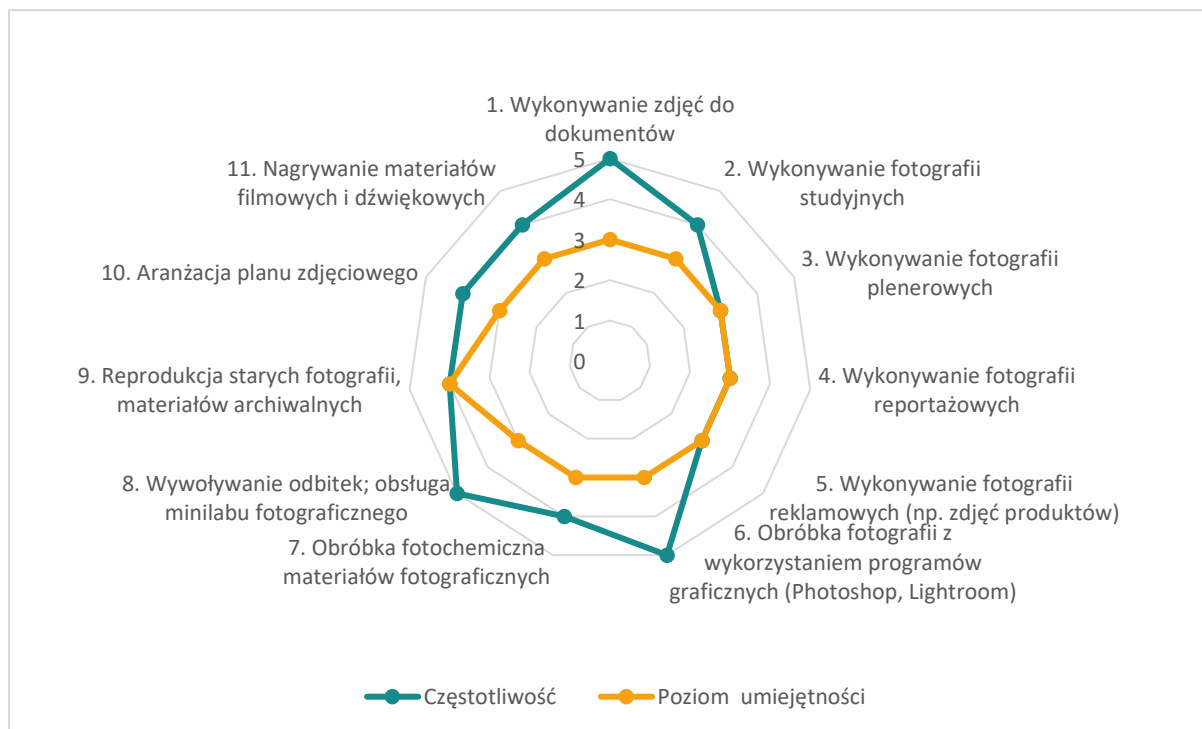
1. Wykonywanie zdjęć do dokumentów

2. Wykonywanie fotografii studyjnych

3. Wykonywanie fotografii plenerowych

4. Wykonywanie fotografii reportażowych

5. Wykonywanie fotografii reklamowych (np. zdjęć produktów)

6. Obróbka fotografii z wykorzystaniem programów graficznych (Photoshop, Lightroom)

7. Obróbka fotochemiczna materiałów fotograficznych

8. Wywoływanie odbitek; obsługa minilabu fotograficznego

9. Reprodukcja starych fotografii, materiałów archiwalnych

10. Aranżacja planu zdjęciowego

11. Nagrywanie materiałów filmowych i dźwiękowych

5
4
3
2
1
0

Częstotliwość
Poziom umiejętności